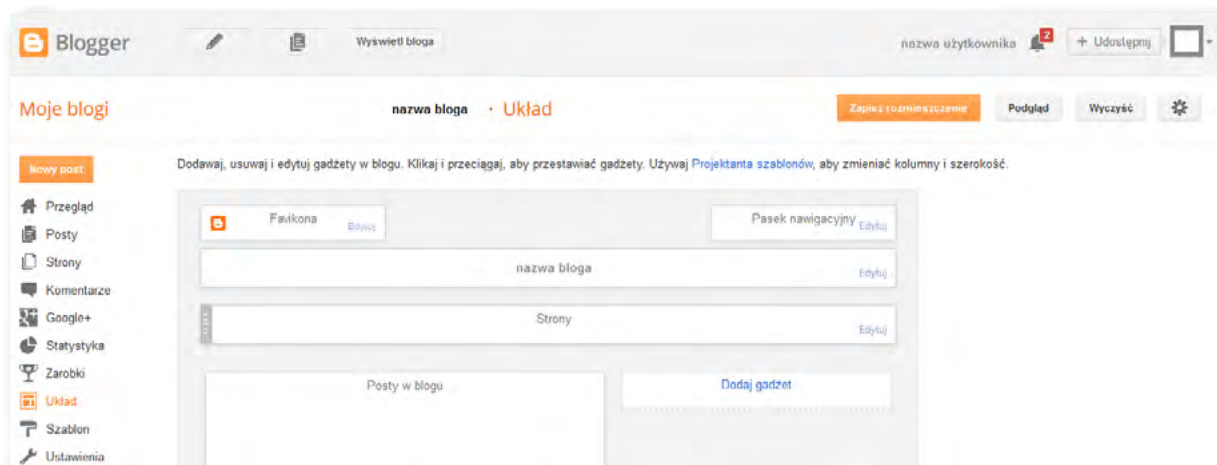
Blogger

Wyświetl bloga

nazwa użytkownika 2 + Udostępnij

Moje blogi

nazwa bloga · Układ

Zapisz rozmieszczenie Podgląd Wyczyść

Nowy post

Przegląd
Posty
Strony
Komentarze
Google+
Statystyka
Zarobki
Układ
Szablon
Ustawienia

Dodawaj, usuwaj i edytuj gadżety w blogu. Klikaj i przeciągaj, aby przestawiać gadżety. Używaj Projektanta szablonów, aby zmieniać kolumny i szerokość.

Favikona Edytuj

Pasek nawigacyjny Edytuj

nazwa bloga

Edytuj

Strony

Edytuj

Posty w blogu

Dodaj gadżet